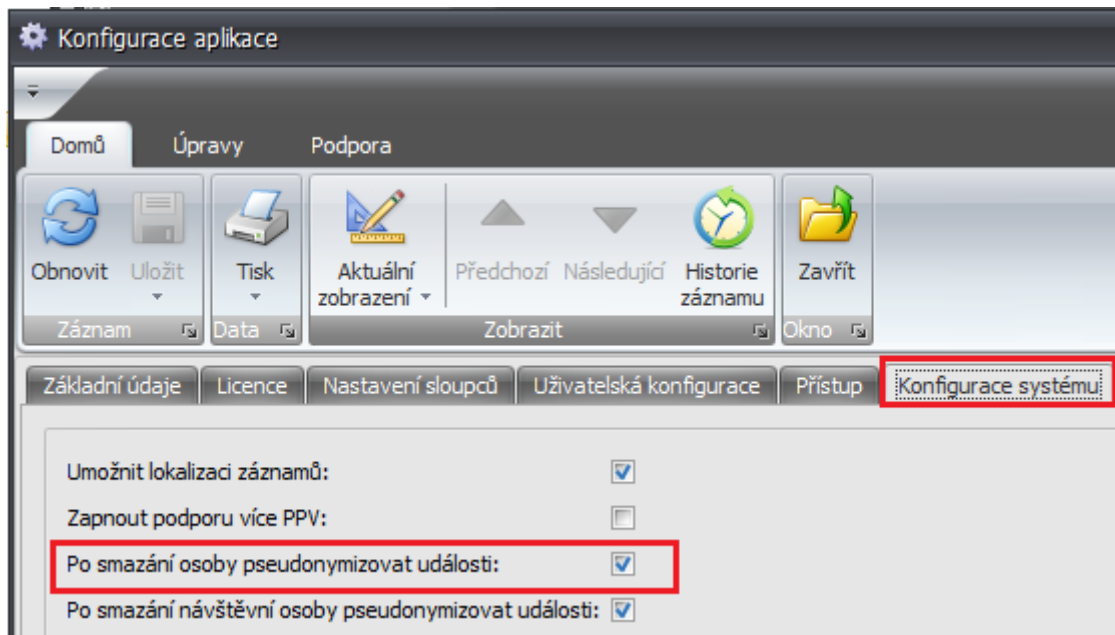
Konfigurace aplikace

Domů Úpravy Podpora

Obnovit Uložit Tisk Aktuální zobrazení Předchozí Následující Historie záznamu Zavřít

Záznam Data Zobrazit Okno

Základní údaje Licence Nastavení sloupců Uživatelská konfigurace Přístup Konfigurace systému

Umožnit lokalizaci záznamů:

Zapnout podporu více PPV:

Po smazání osoby pseudonymizovat události:

Po smazání návštěvní osoby pseudonymizovat události: